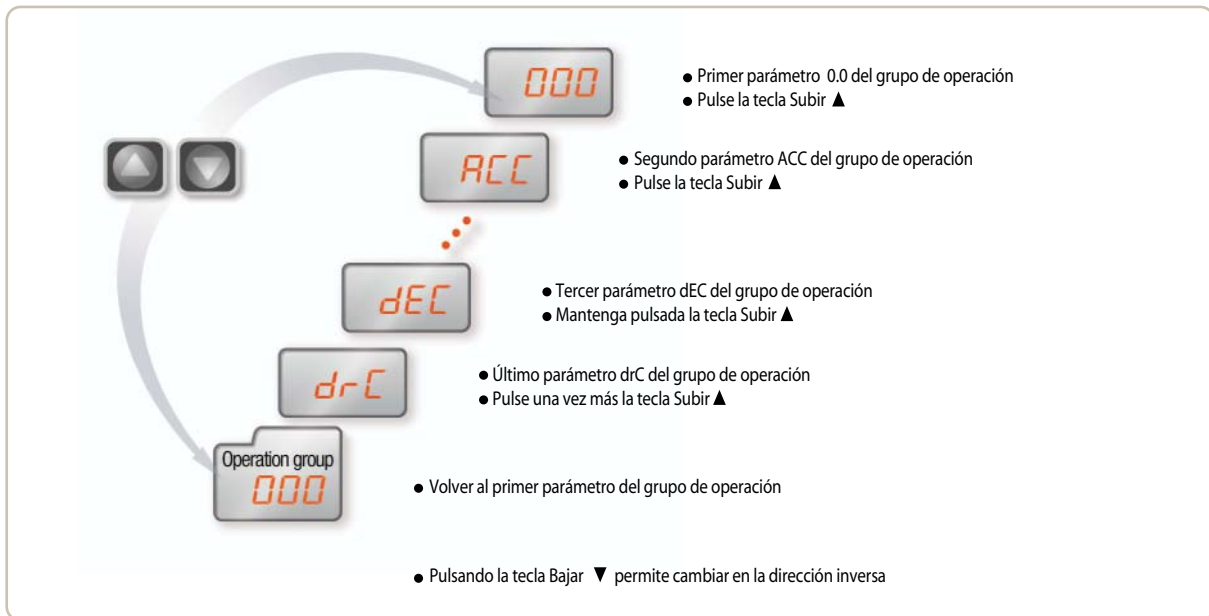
000

● Primer parámetro 0.0 del grupo de operación
● Pulse la tecla Subir ▲

ACC

● Segundo parámetro ACC del grupo de operación
● Pulse la tecla Subir ▲

dEC

● Tercer parámetro dEC del grupo de operación
● Mantenga pulsada la tecla Subir ▲

dr-C

● Último parámetro drC del grupo de operación
● Pulse una vez más la tecla Subir ▲

Operation group
000

● Volver al primer parámetro del grupo de operación

● Pulsando la tecla Bajar ▼ permite cambiar en la dirección inversa